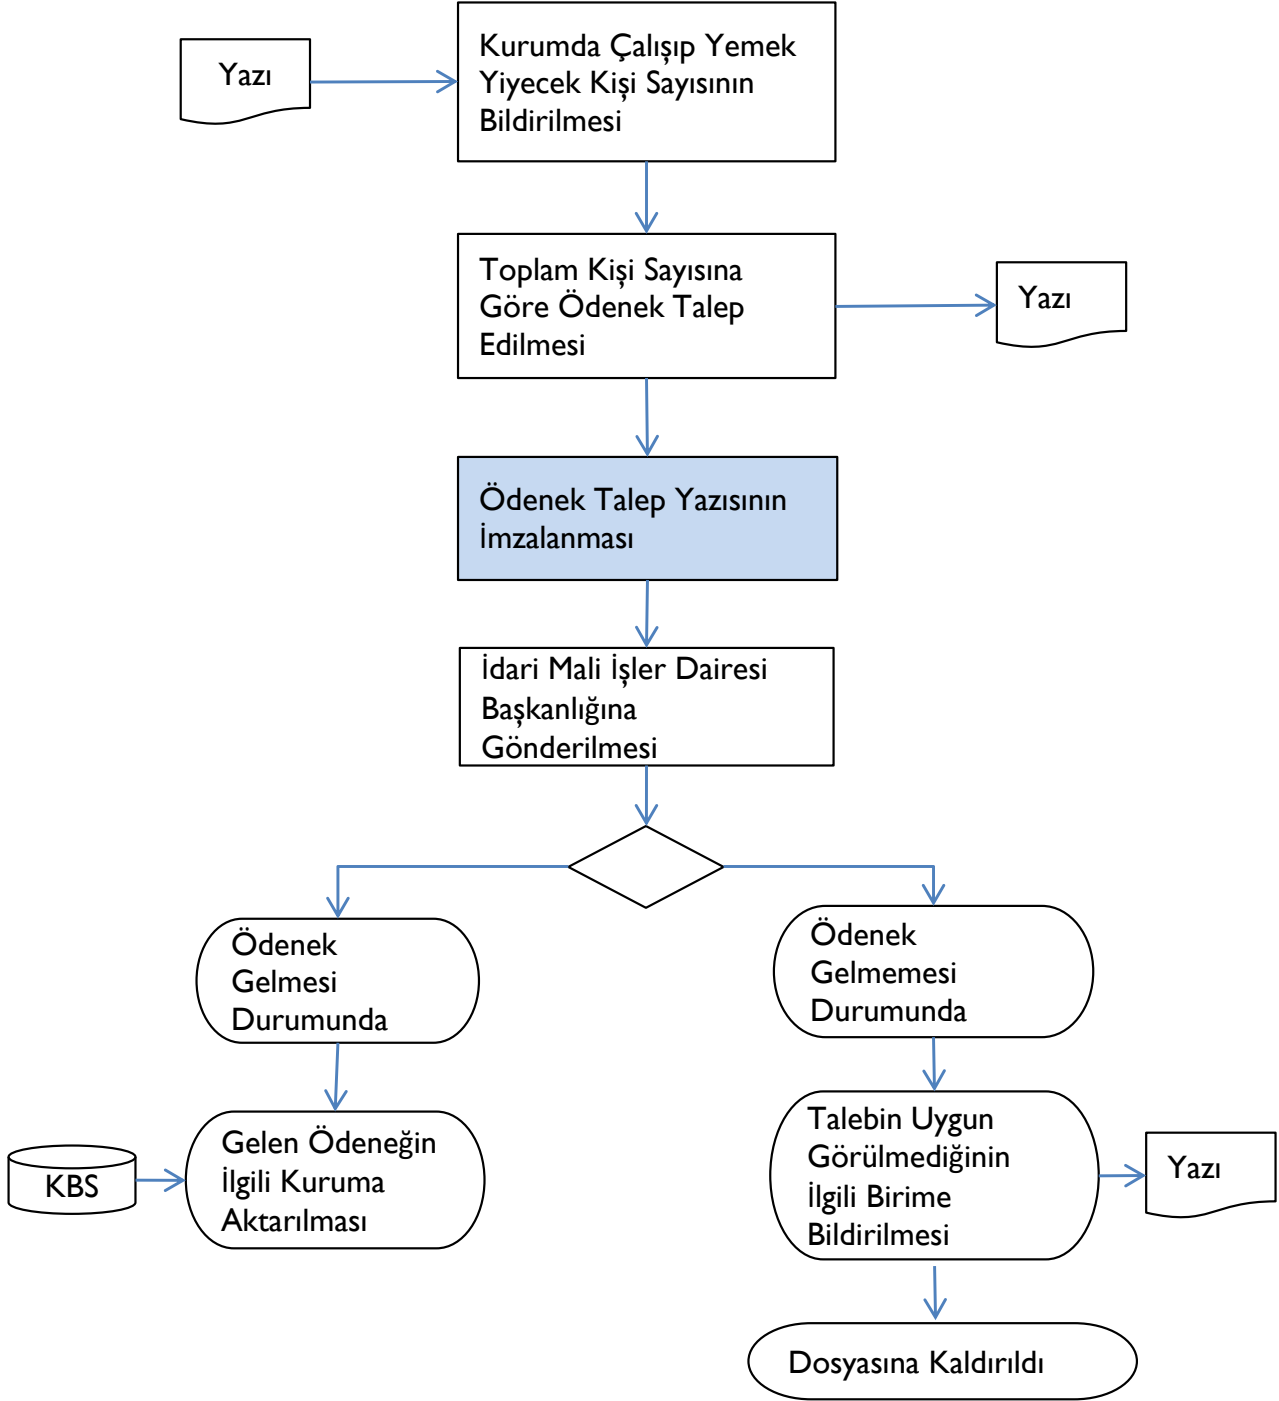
Yazı

Kurumda Çalışıp Yemek Yiyecek Kişi Sayısının Bildirilmesi

Toplam Kişi Sayısına Göre Ödenek Talep Edilmesi

Yazı

Ödenek Talep Yazısının İmzalanması

İdari Mali İşler Dairesi Başkanlığına Gönderilmesi

Ödenek Gelmesi Durumunda

Ödenek Gelmemesi Durumunda

KBS

Gelen Ödeneğin İlgili Kuruma Aktarılması

Talebin Uygun Görülmediğinin İlgili Birime Bildirilmesi

Yazı

Dosyasına Kaldırıldı